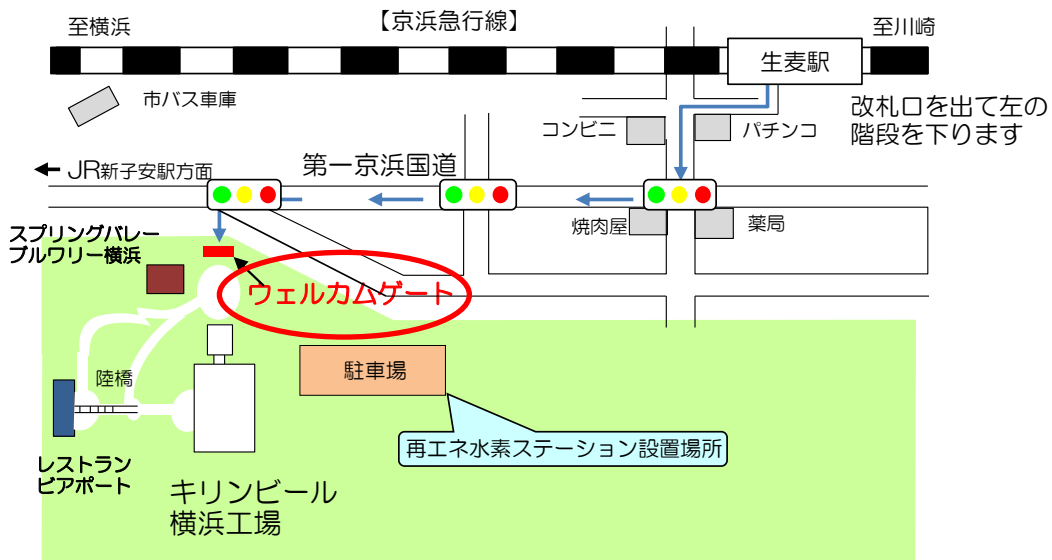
至横浜

【京浜急行線】

至川崎

生麦駅

市バス車庫

コンビニ

パチンコ

改札口を出て左の階段を下ります

← JR新子安駅方面

第一京浜国道

焼肉屋

薬局

スプリングバレーブルワリー横浜

ウェルカムゲート

陸橋

駐車場

再エネ水素ステーション設置場所

レストランビアポート

キリンビール横浜工場